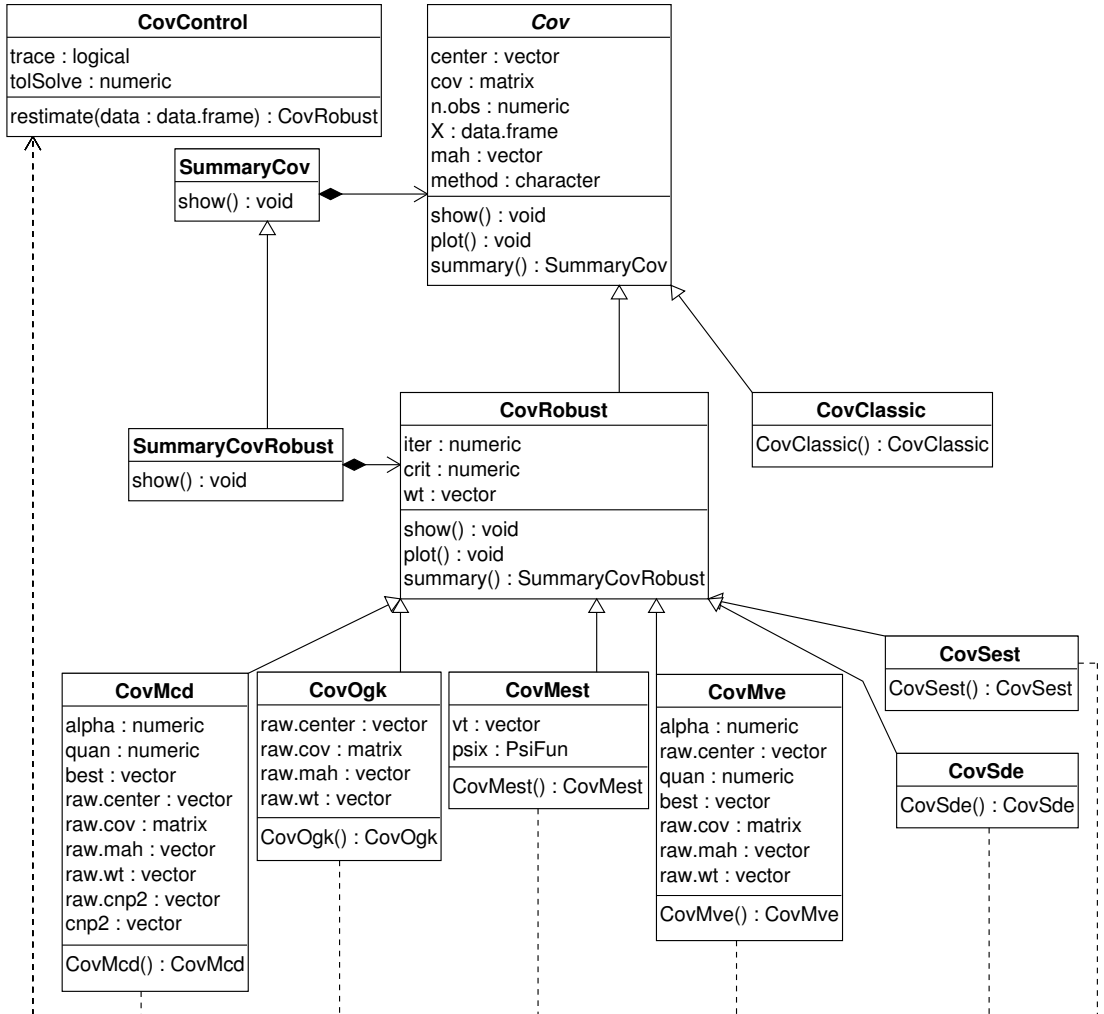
CovControl
trace : logical
tolSolve : numeric
restimate(data : data.frame) : CovRobust

Cov
center : vector
cov : matrix
n.obs : numeric
X : data.frame
mah : vector
method : character
show() : void
plot() : void
summary() : SummaryCov

SummaryCov
show() : void

CovRobust
iter : numeric
crit : numeric
wt : vector
show() : void
plot() : void
summary() : SummaryCovRobust

CovClassic
CovClassic() : CovClassic

SummaryCovRobust
show() : void

CovSest
CovSest() : CovSest

CovMcd
alpha : numeric
quan : numeric
best : vector
raw.center : vector
raw.cov : matrix
raw.mah : vector
raw.wt : vector
raw.cnp2 : vector
cnp2 : vector
CovMcd() : CovMcd

CovOgk
raw.center : vector
raw.cov : matrix
raw.mah : vector
raw.wt : vector
CovOgk() : CovOgk

CovMest
vt : vector
psix : PsiFun
CovMest() : CovMest

CovMve
alpha : numeric
raw.center : vector
quan : numeric
best : vector
raw.cov : matrix
raw.mah : vector
raw.wt : vector
CovMve() : CovMve

CovSde
CovSde() : CovSde